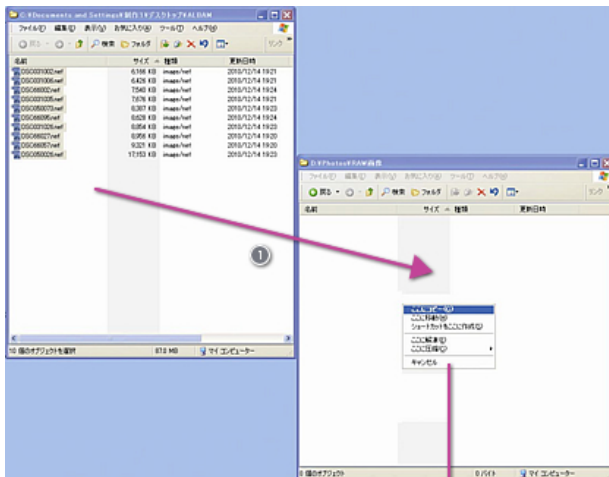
C:¥Documents and Settings¥制作1¥デスクトップ¥ALDAN

ファイル(F) 編集(E) 表示(V) お気に入り(A) ツール(T) ヘルプ(H)

戻る 検索 フォルダ

リンク

| 名前 | サイズ | 種類 | 更新日時 |
|---|---|---|---|
| DSC031002.nef | 6,166 KB | image/nef | 2010/12/14 19:21 |
| DSC031006.nef | 6,426 KB | image/nef | 2010/12/14 19:21 |
| DSC066002.nef | 7,540 KB | image/nef | 2010/12/14 19:24 |
| DSC031005.nef | 7,676 KB | image/nef | 2010/12/14 19:21 |
| DSC050073.nef | 8,387 KB | image/nef | 2010/12/14 19:23 |
| DSC066095.nef | 8,628 KB | image/nef | 2010/12/14 19:24 |
| DSC031026.nef | 8,854 KB | image/nef | 2010/12/14 19:22 |
| DSC066027.nef | 8,956 KB | image/nef | 2010/12/14 19:20 |
| DSC066057.nef | 9,321 KB | image/nef | 2010/12/14 19:20 |
| DSC050026.nef | 17,153 KB | image/nef | 2010/12/14 19:23 |

10 個のオブジェクトを選択 87.8 MB マイ コンピューター

1

D:¥Photos¥RAW画像

ファイル(F) 編集(E) 表示(V) お気に入り(A) ツール(T) ヘルプ(H)

戻る 検索 フォルダ

リンク

名前 サイズ 種類 更新日時

ここにコピー(C)
ここに移動(M)
ショートカットをここに作成(S)
ここに解凍(E)
ここに圧縮(P)
キャンセル

0 個のオブジェクト 0 バイト マイ コンピューター